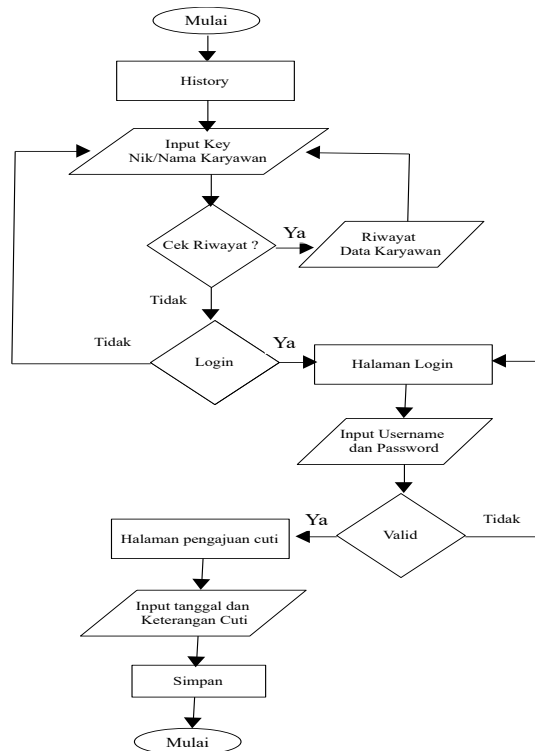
Mulai

History

Input Key
Nik/Nama Karyawan

Cek Riwayat ?

Ya

Riwayat
Data Karyawan

Tidak

Tidak

Login

Ya

Halaman Login

Input Username
dan Password

Ya

Valid

Tidak

Halaman pengajuan cuti

Input tanggal dan
Keterangan Cuti

Simpan

Mulai